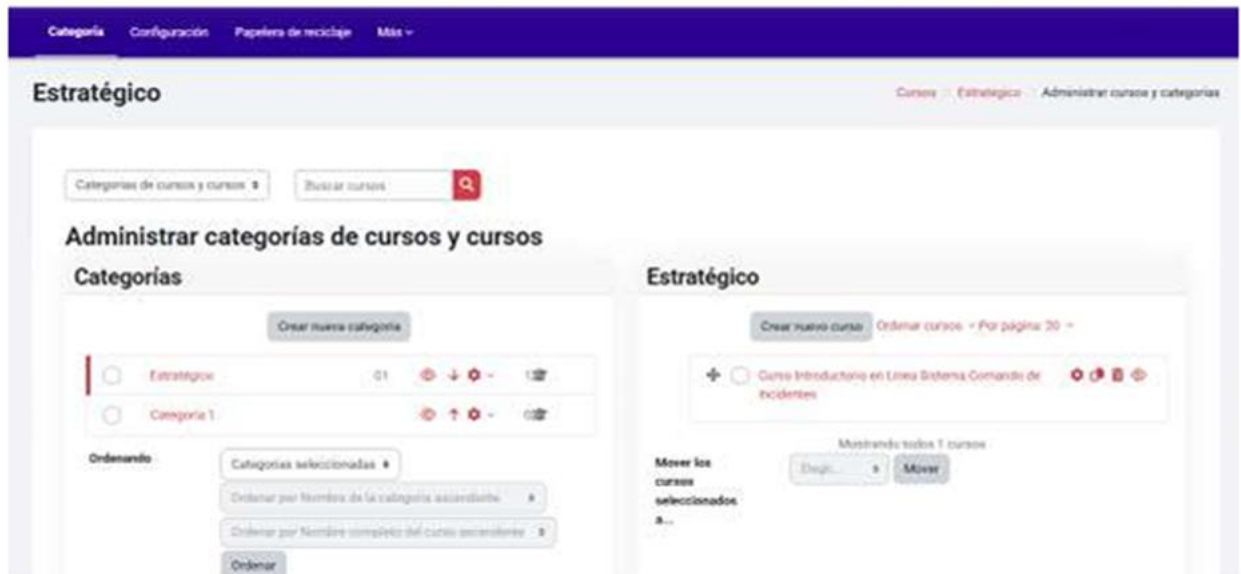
Categoría Configuración Papelera de reciclaje Más

Estratégico

Cursos / Estratégico / Administrar cursos y categorías

Categorías de cursos y cursos

Buscar cursos

Administrar categorías de cursos y cursos

Categorías

Crear nueva categoría

Estratégico 01 1

Categoría 1 0

Ordenando

Categorías seleccionadas

Ordenar por Nombre de la categoría ascendente

Ordenar por Nombre completo del curso ascendente

Ordenar

Estratégico

Crear nuevo curso Ordenar cursos Por página: 20

Curso Introductorio en Línea Sistema Comando de Incidentes

Mostrando todos 1 cursos

Mover los cursos seleccionados a...

Elegir...

Mover